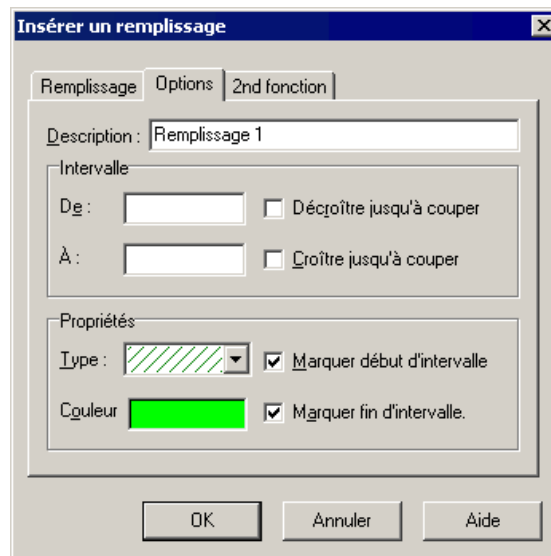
Insérer un remplissage

Remplissage
Options
2nd fonction

Description : Remplissage 1

Intervalle

De :
Décroître jusqu'à couper

À :
Croître jusqu'à couper

Propriétés

Type :
Marquer début d'intervalle

Couleur
Marquer fin d'intervalle.

OK
Annuler
Aide